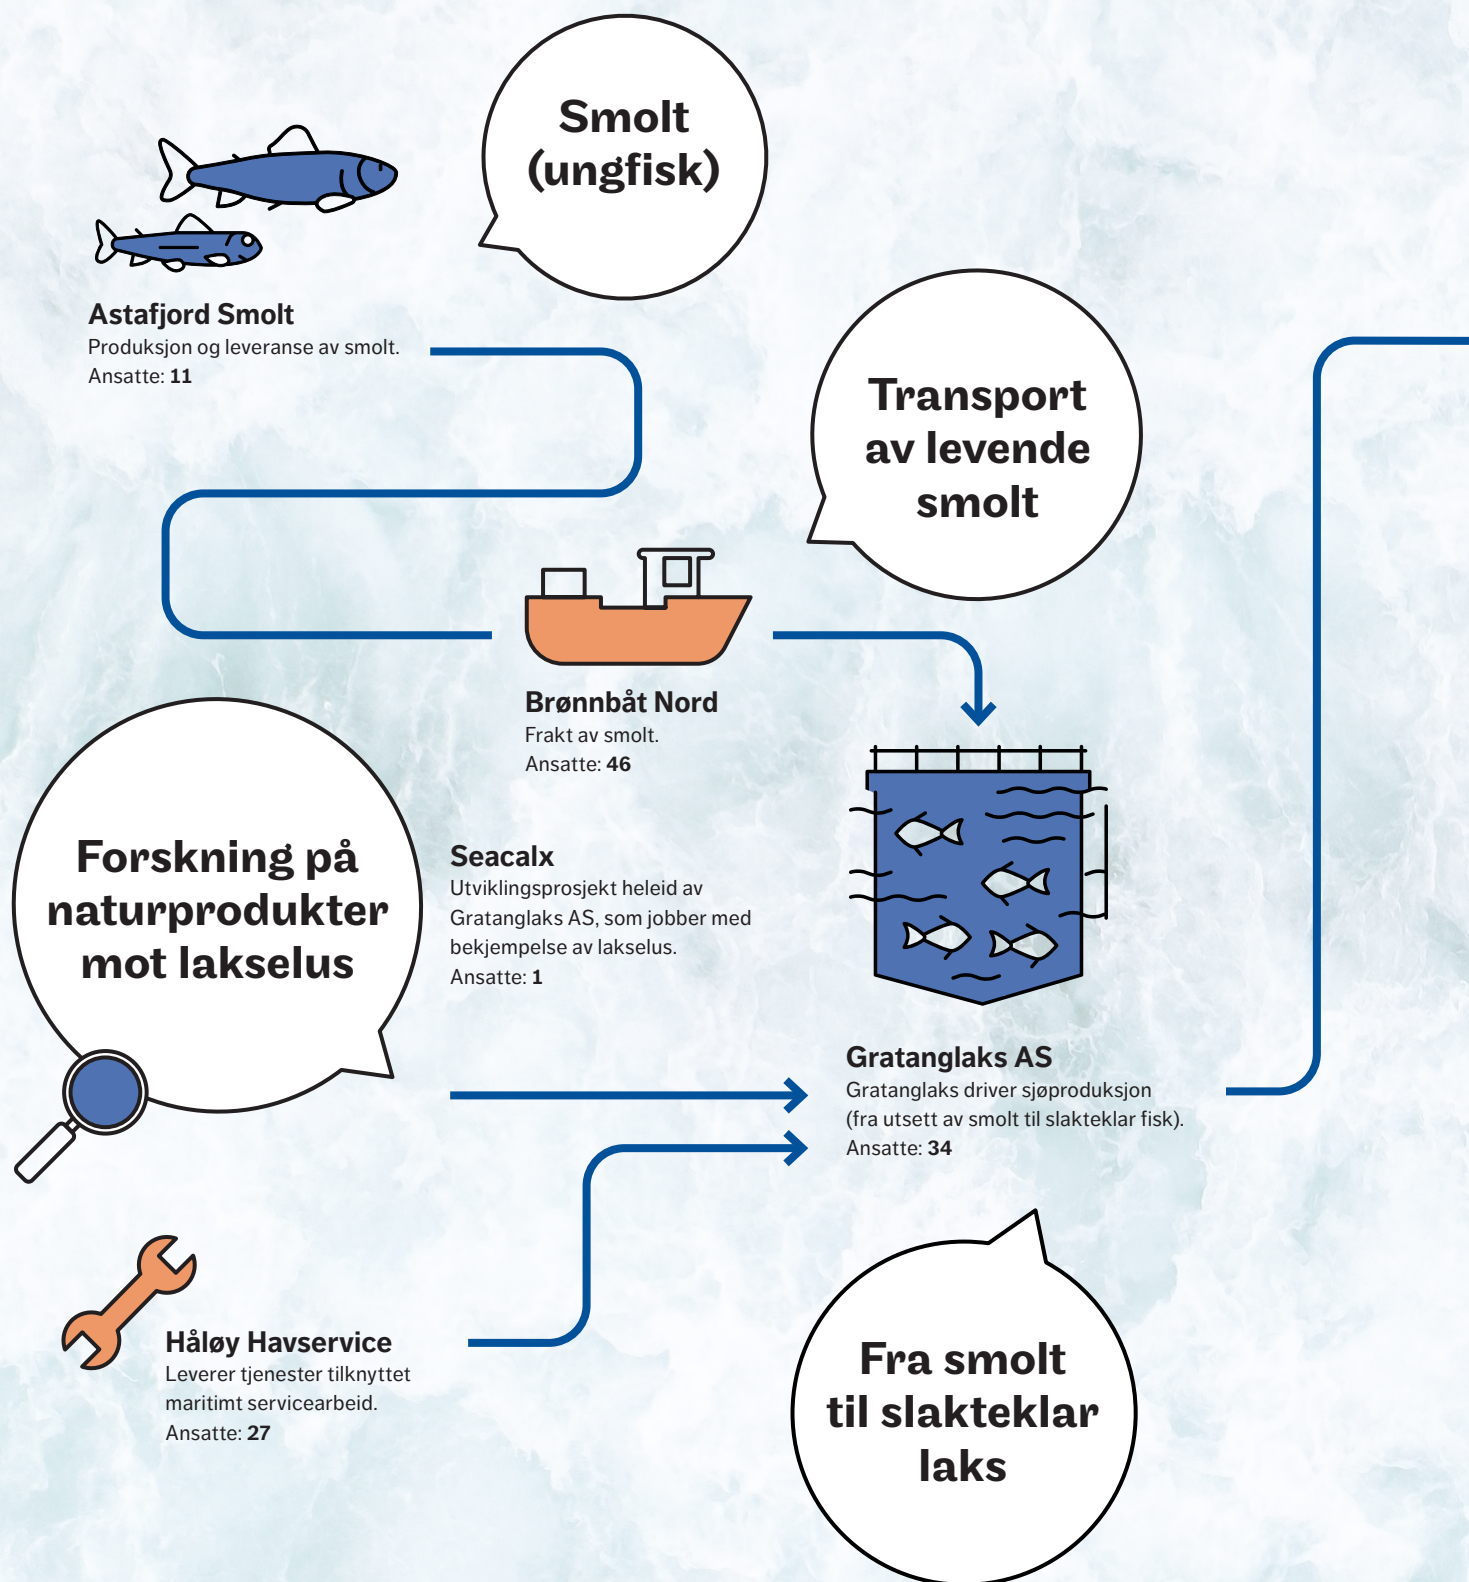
Smolt (ungfisk)

Astafjord Smolt
Produksjon og leveranse av smolt.
Ansatte: 11

Transport av levende smolt

Brønnbåt Nord
Frakt av smolt.
Ansatte: 46

Forskning på naturprodukter mot lakselus

Seacalx
Utviklingsprosjekt heleid av Gratanglaks AS, som jobber med bekjempelse av lakselus.
Ansatte: 1

Gratanglaks AS
Gratanglaks driver sjøproduksjon (fra utsett av smolt til slakteklar fisk).
Ansatte: 34

Håløy Havservice
Leverer tjenester tilknyttet maritimt servicearbeid.
Ansatte: 27

Fra smolt til slakteklar laks